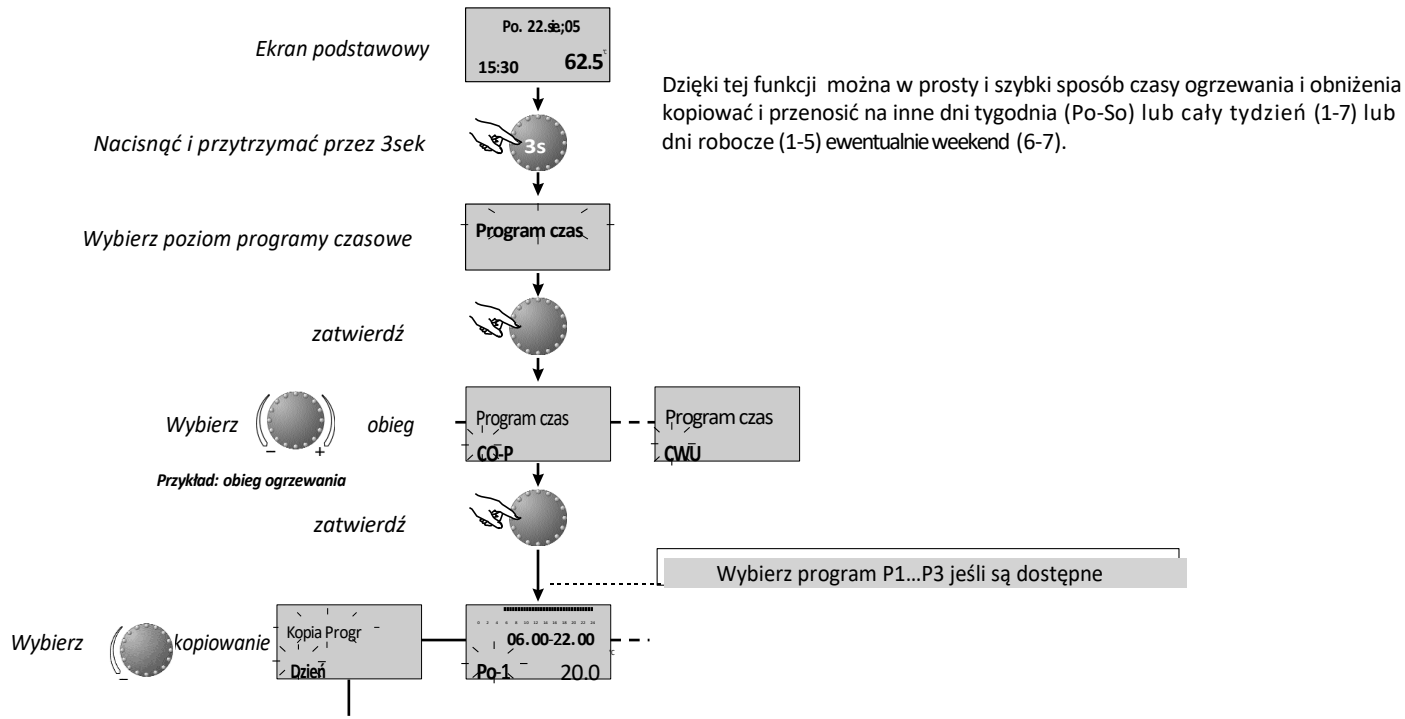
Ekran podstawowy

Po. 22.sie;05
15:30 62.5

Dzięki tej funkcji można w prosty i szybki sposób czasy ogrzewania i obniżenia kopiować i przenosić na inne dni tygodnia (Po-So) lub cały tydzień (1-7) lub dni robocze (1-5) ewentualnie weekend (6-7).

Nacisnąć i przytrzymać przez 3sek

3s

Wybierz poziom programy czasowe

Program czas

zatwierdź

Wybierz obieg

Program czas
CO-P

Program czas
CWU

Przykład: obieg ogrzewania

zatwierdź

Wybierz program P1…P3 jeśli są dostępne

Wybierz kopiowanie

Kopia Progr
Dzień

06.00-22.00
Po-1 20.0